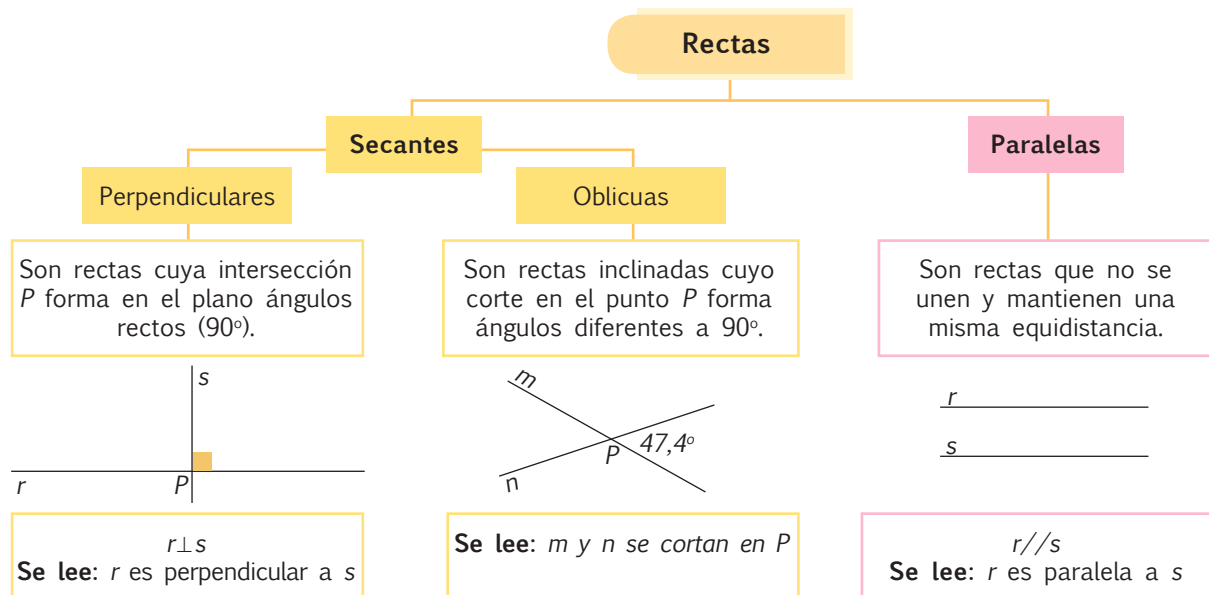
Rectas

Secantes

Paralelas

Perpendiculares

Oblicuas

Son rectas cuya intersección $P$ forma en el plano ángulos rectos (90°).

Son rectas inclinadas cuyo corte en el punto $P$ forma ángulos diferentes a 90°.

Son rectas que no se unen y mantienen una misma equidistancia.

s

r

P

m

n

P

47,4°

r

s

$r \perp s$
**Se lee**: $r$ es perpendicular a $s$

**Se lee**: *m y n se cortan en P*

$r // s$
**Se lee**: $r$ es paralela a $s$